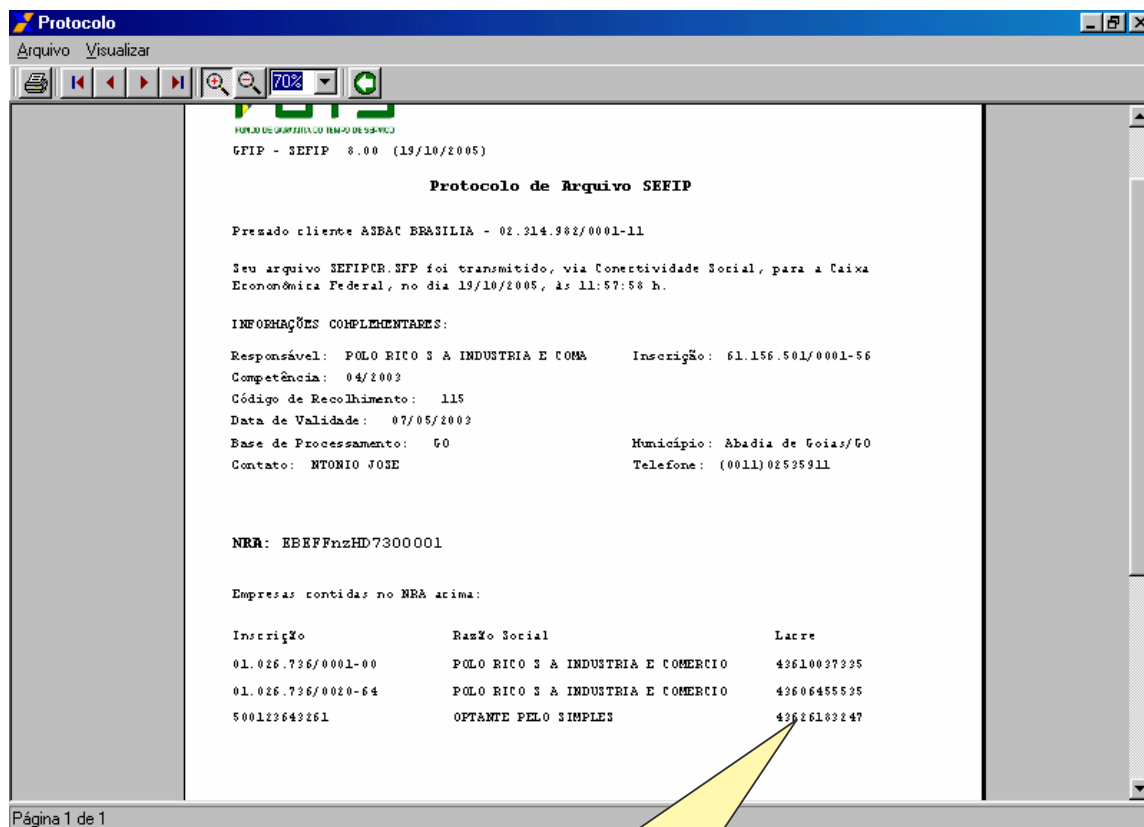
Protocolo

Arquivo Visualizar

70%

FUNDO DE GARANTIA DO TEMPO DE SERVIÇO

GFIP - SEFIP 8.00 (19/10/2005)

Protocolo de Arquivo SEFIP

Prezado cliente ASBAC BRASILIA - 02.314.982/0001-11

Seu arquivo SEFIPCR.SFP foi transmitido, via Conectividade Social, para a Caixa Econômica Federal, no dia 19/10/2005, às 11:57:58 h.

INFORMAÇÕES COMPLEMENTARES:

Responsável: POLO RICO S A INDUSTRIA E COMA Inscrição: 61.156.501/0001-56
Competência: 04/2003
Código de Recolhimento: 115
Data de Validade: 07/05/2003
Base de Processamento: GO Município: Abadia de Goias/GO
Contato: NTONIO JOSE Telefone: (0011)02535911

NRA: EBEFFnzHD7300001

Empresas contidas no NRA acima:

| InscriçÃo | RazÃo Social | Lacre |
|---|---|---|
| 01.026.736/0001-00 | POLO RICO S A INDUSTRIA E COMERCIO | 43610037335 |
| 01.026.736/0020-64 | POLO RICO S A INDUSTRIA E COMERCIO | 43606455535 |
| 500123643261 | OPTANTE PELO SIMPLES | 43626183247 |

Página 1 de 1